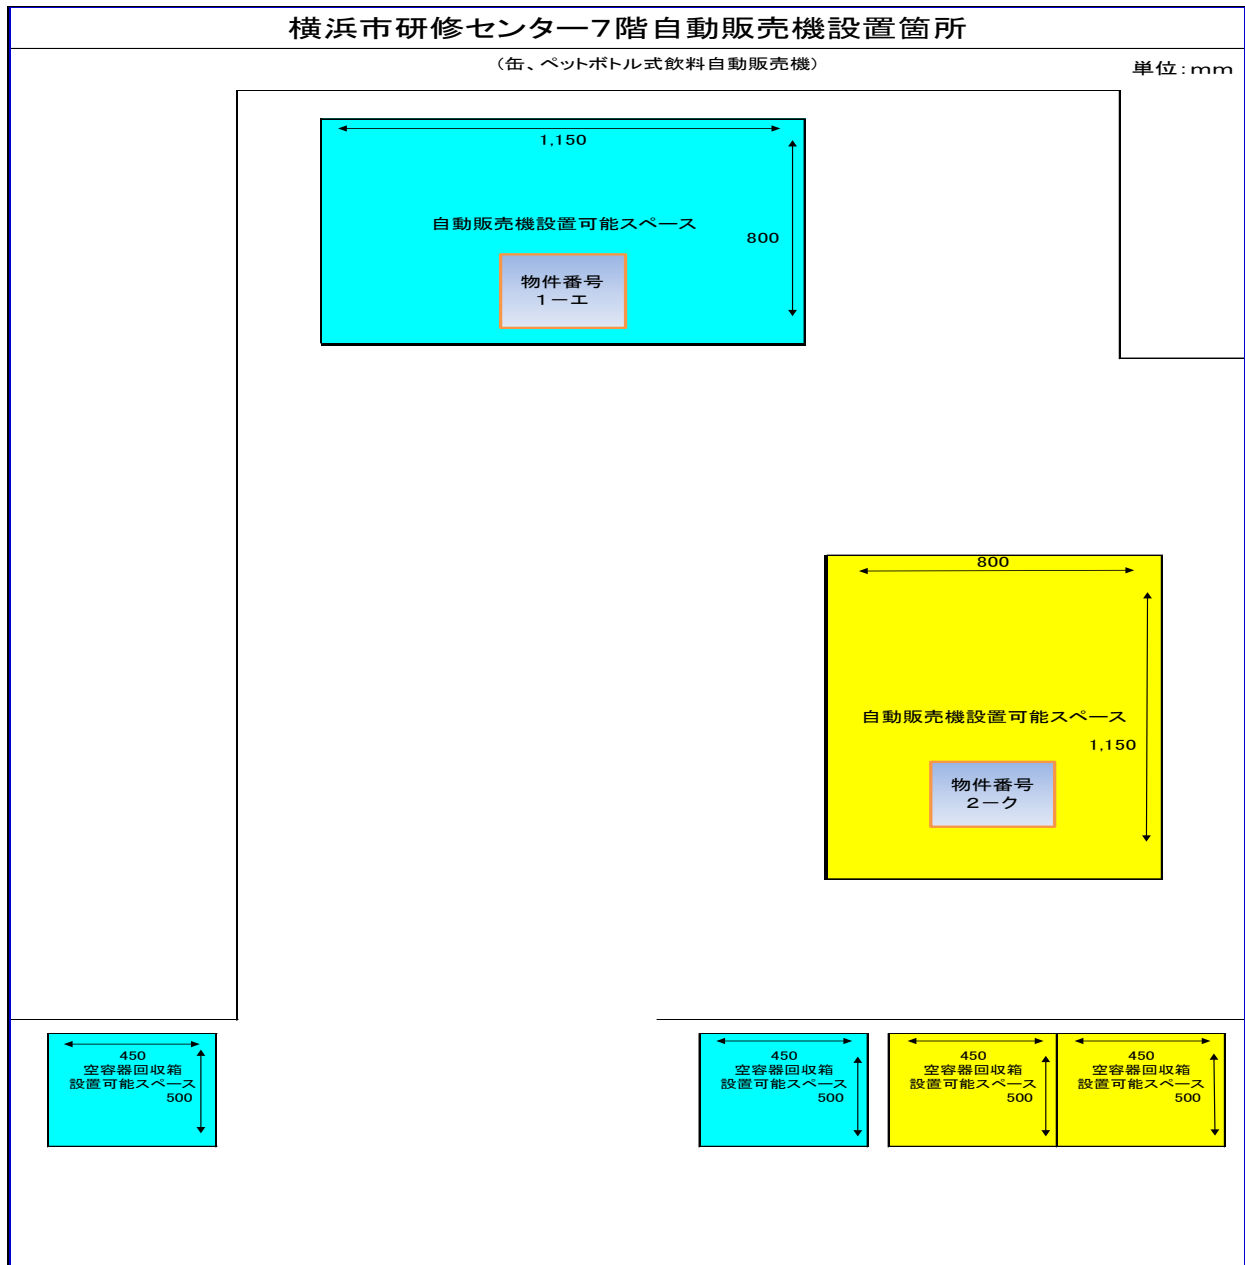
横浜市研修センター7階自動販売機設置箇所

（缶、ペットボトル式飲料自動販売機）

単位：mm

1,150

自動販売機設置可能スペース

800

物件番号
１－エ

800

自動販売機設置可能スペース

1,150

物件番号
２－ク

450
空容器回収箱
設置可能スペース
500

450
空容器回収箱
設置可能スペース
500

450
空容器回収箱
設置可能スペース
500

450
空容器回収箱
設置可能スペース
500